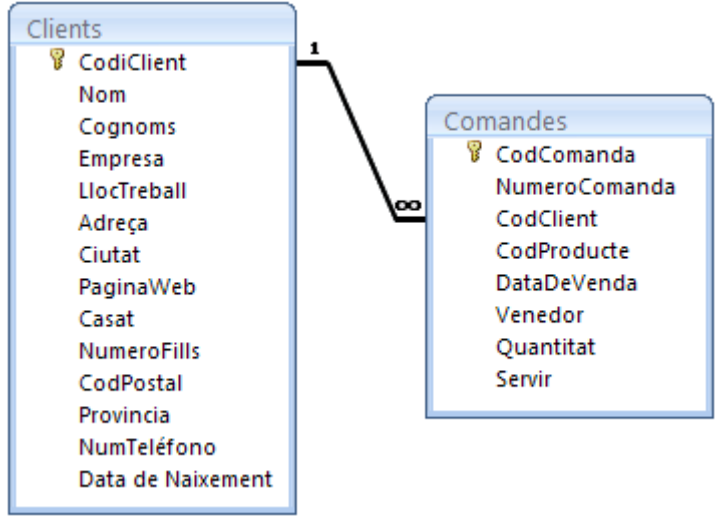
Clients
CodiClient
Nom
Cognoms
Empresa
LlocTreball
Adreça
Ciutat
PaginaWeb
Casat
NumeroFills
CodPostal
Provincia
NumTeléfono
Data de Naixement

1
∞

Comandes
CodComanda
NumeroComanda
CodClient
CodProducte
DataDeVenda
Venedor
Quantitat
Servir